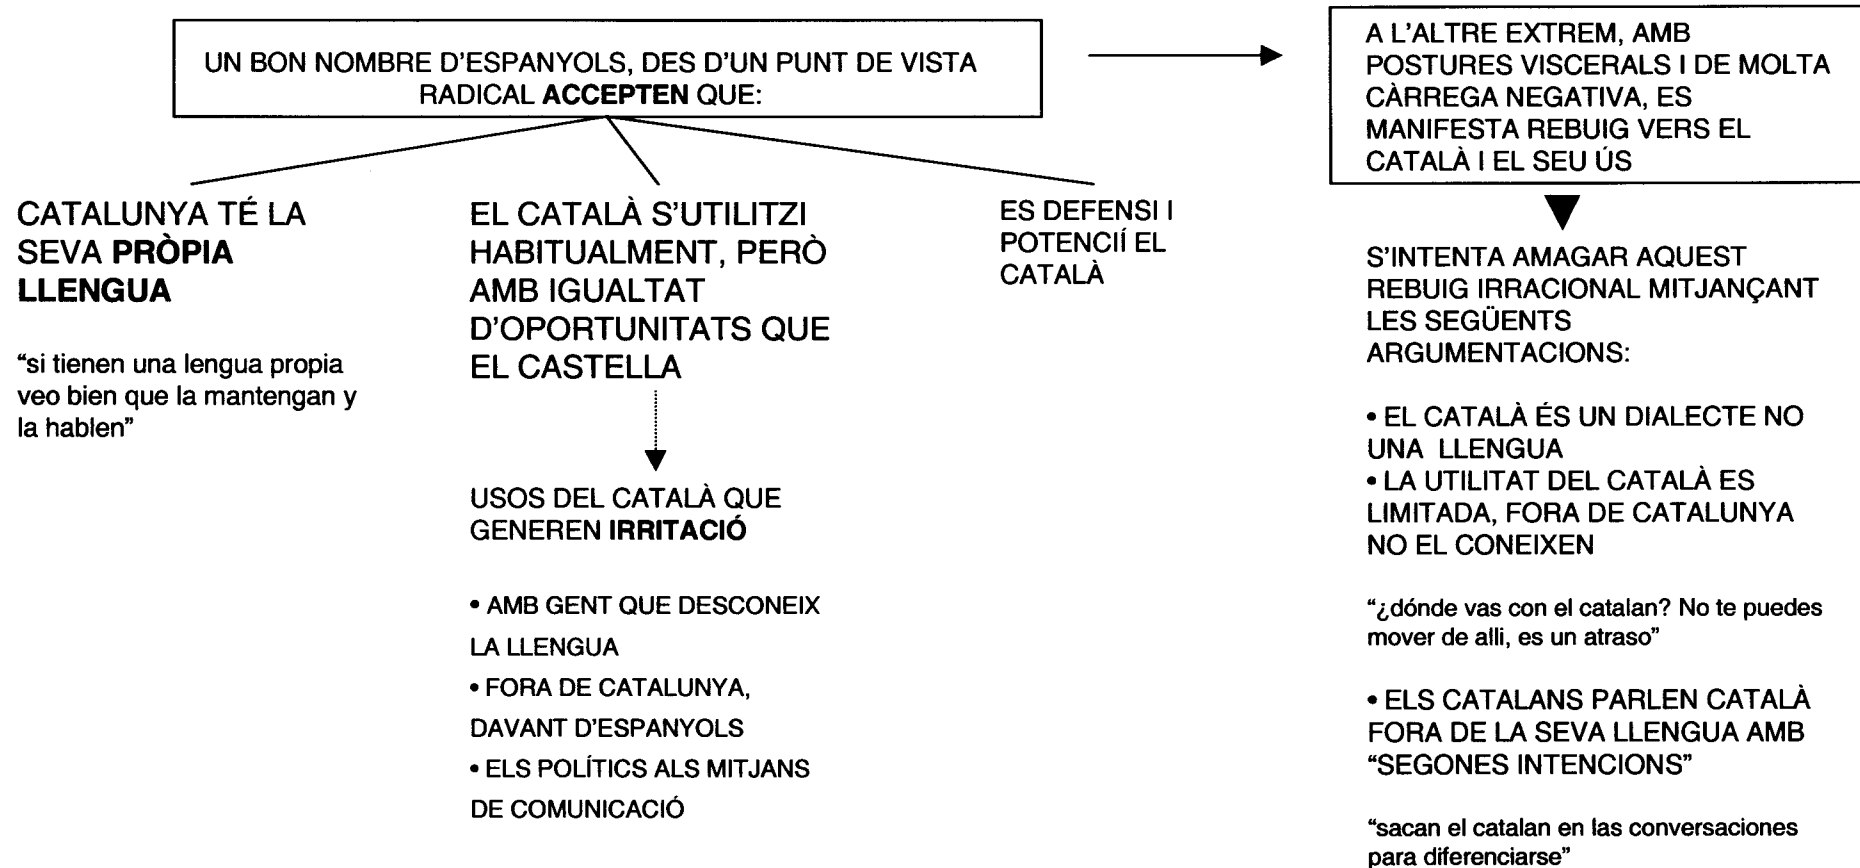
UN BON NOMBRE D'ESPANYOLS, DES D'UN PUNT DE VISTA RADICAL **ACCEPTEN** QUE:

CATALUNYA TÉ LA SEVA **PRÒPIA LLENGUA**

"si tienen una lengua propia veo bien que la mantengan y la hablen"

EL CATALÀ S'UTILITZI HABITUALMENT, PERÒ AMB IGUALTAT D'OPORTUNITATS QUE EL CASTELLA

USOS DEL CATALÀ QUE GENEREN **IRRITACIÓ**

• AMB GENT QUE DESCONEIX LA LLENGUA
• FORA DE CATALUNYA, DAVANT D'ESPANYOLS
• ELS POLÍTICS ALS MITJANS DE COMUNICACIÓ

ES DEFENSI I POTENCIÍ EL CATALÀ

A L'ALTRE EXTREM, AMB POSTURES VISCERALS I DE MOLTA CÀRREGA NEGATIVA, ES MANIFESTA REBUIG VERS EL CATALÀ I EL SEU ÚS

S'INTENTA AMAGAR AQUEST REBUIG IRRACIONAL MITJANÇANT LES SEGÜENTS ARGUMENTACIONS:

• EL CATALÀ ÉS UN DIALECTE NO UNA LLENGUA
• LA UTILITAT DEL CATALÀ ES LIMITADA, FORA DE CATALUNYA NO EL CONEIXEN

"¿dónde vas con el catalan? No te puedes mover de alli, es un atraso"

• ELS CATALANS PARLEN CATALÀ FORA DE LA SEVA LLENGUA AMB "SEGONES INTENCIONS"

"sacan el catalan en las conversaciones para diferenciarse"